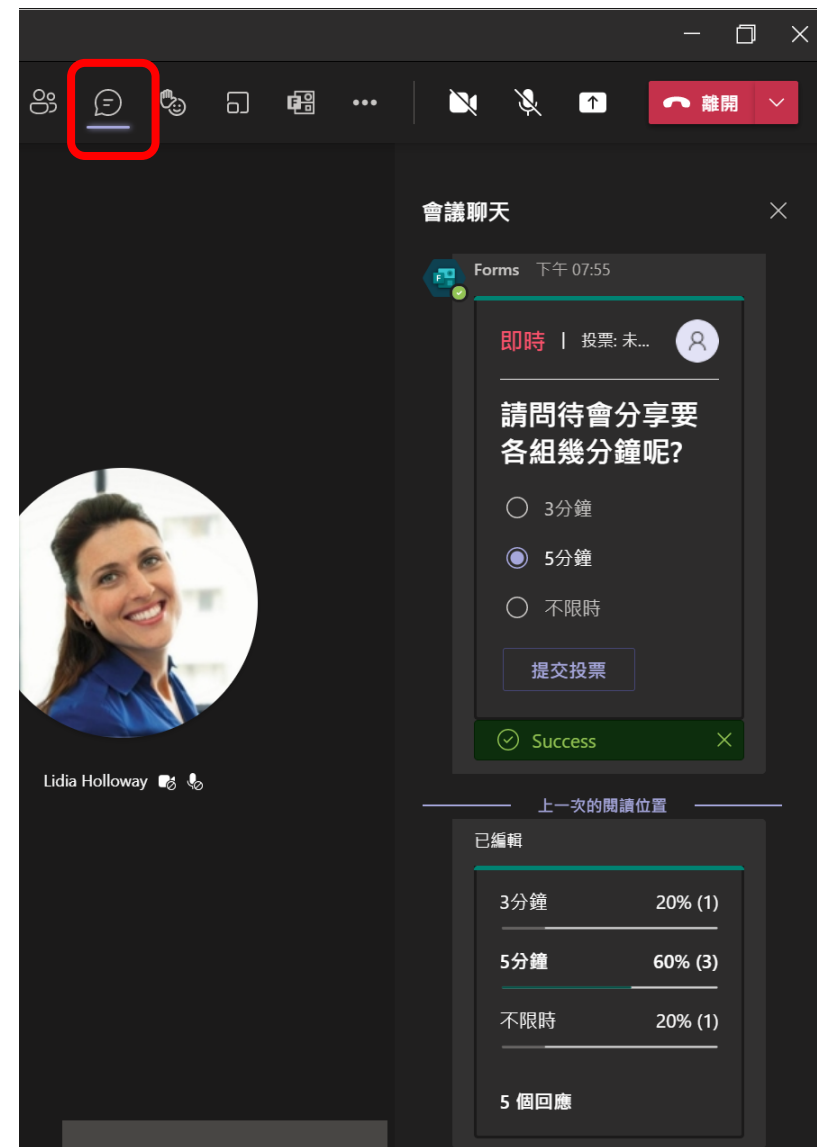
離開

會議聊天

Forms 下午 07:55

即時 | 投票: 未...

請問待會分享要各組幾分鐘呢?

3分鐘

5分鐘

不限時

提交投票

Success

上一次的閱讀位置

已編輯

3分鐘 20% (1)

5分鐘 60% (3)

不限時 20% (1)

5 個回應

Lidia Holloway